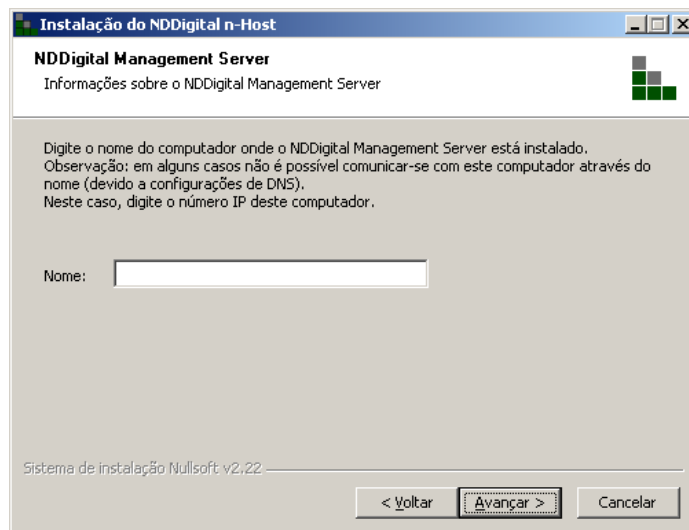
Instalação do NDDigital n-Host

NDDigital Management Server
Informações sobre o NDDigital Management Server

Digite o nome do computador onde o NDDigital Management Server está instalado.
Observação: em alguns casos não é possível comunicar-se com este computador através do nome (devido a configurações de DNS).
Neste caso, digite o número IP deste computador.

Nome:

Sistema de instalação Nullsoft v2.22

< Voltar
Avançar >
Cancelar